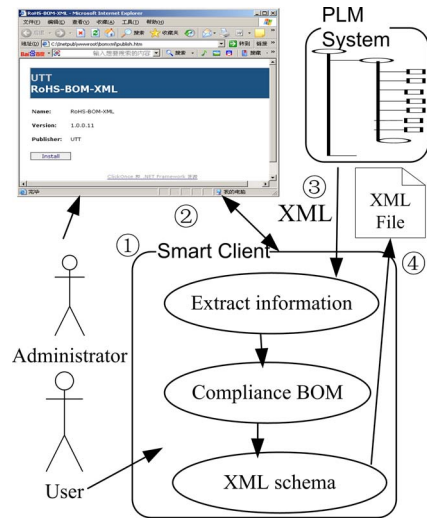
RoHS-BOM-XML - Microsoft Internet Explorer
文件(F) 编辑(E) 查看(V) 收藏(A) 工具(T) 帮助(H)
后退 搜索 收藏夹
地址(D) C:\Inetpub\wwwroot\bom\publish.htm 转到 链接
输入搜索内容 搜索
UTT
RoHS-BOM-XML
Name: RoHS-BOM-XML
Version: 1.0.0.11
Publisher: UTT
Install
ClickOnce 和 .NET Framework 资源
完毕 我的电脑

PLM System

③ XML

XML File

② ① Smart Client

④

Extract information

Compliance BOM

XML schema

Administrator

User